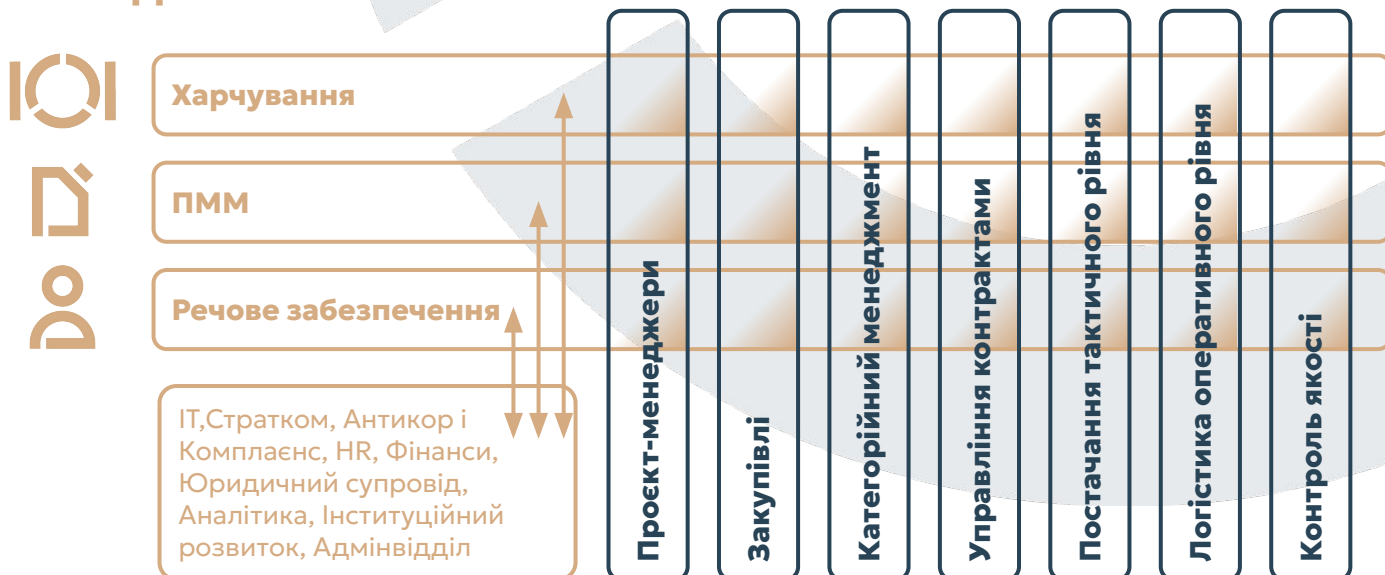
Харчування

ПММ

Речове забезпечення

IT,Стратком, Антикор і Комплаєнс, HR, Фінанси, Юридичний супровід, Аналітика, Інституційний розвиток, Адмінвідділ

Проєкт-менеджери

Закупівлі

Категорійний менеджмент

Управління контрактами

Постачання тактичного рівня

Логістика оперативного рівня

Контроль якості